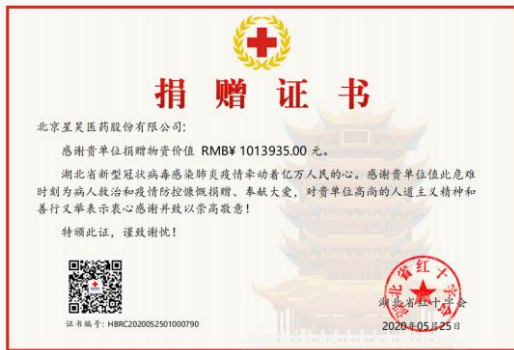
捐赠证书

北京星昊医药股份有限公司:

感谢贵单位捐赠物资价值 RMB¥ 1013935.00 元。

湖北省新型冠状病毒感染肺炎疫情牵动着亿万人民的心。感谢贵单位值此危难时刻为病人救治和疫情防控慷慨捐赠、奉献大爱，对贵单位高尚的人道主义精神和善行义举表示衷心感谢并致以崇高敬意！

特颁此证，谨致谢忱！

证书编号: HBRC2020052501000790

湖北省红十字会

湖北省红十字会

2020年05月25日